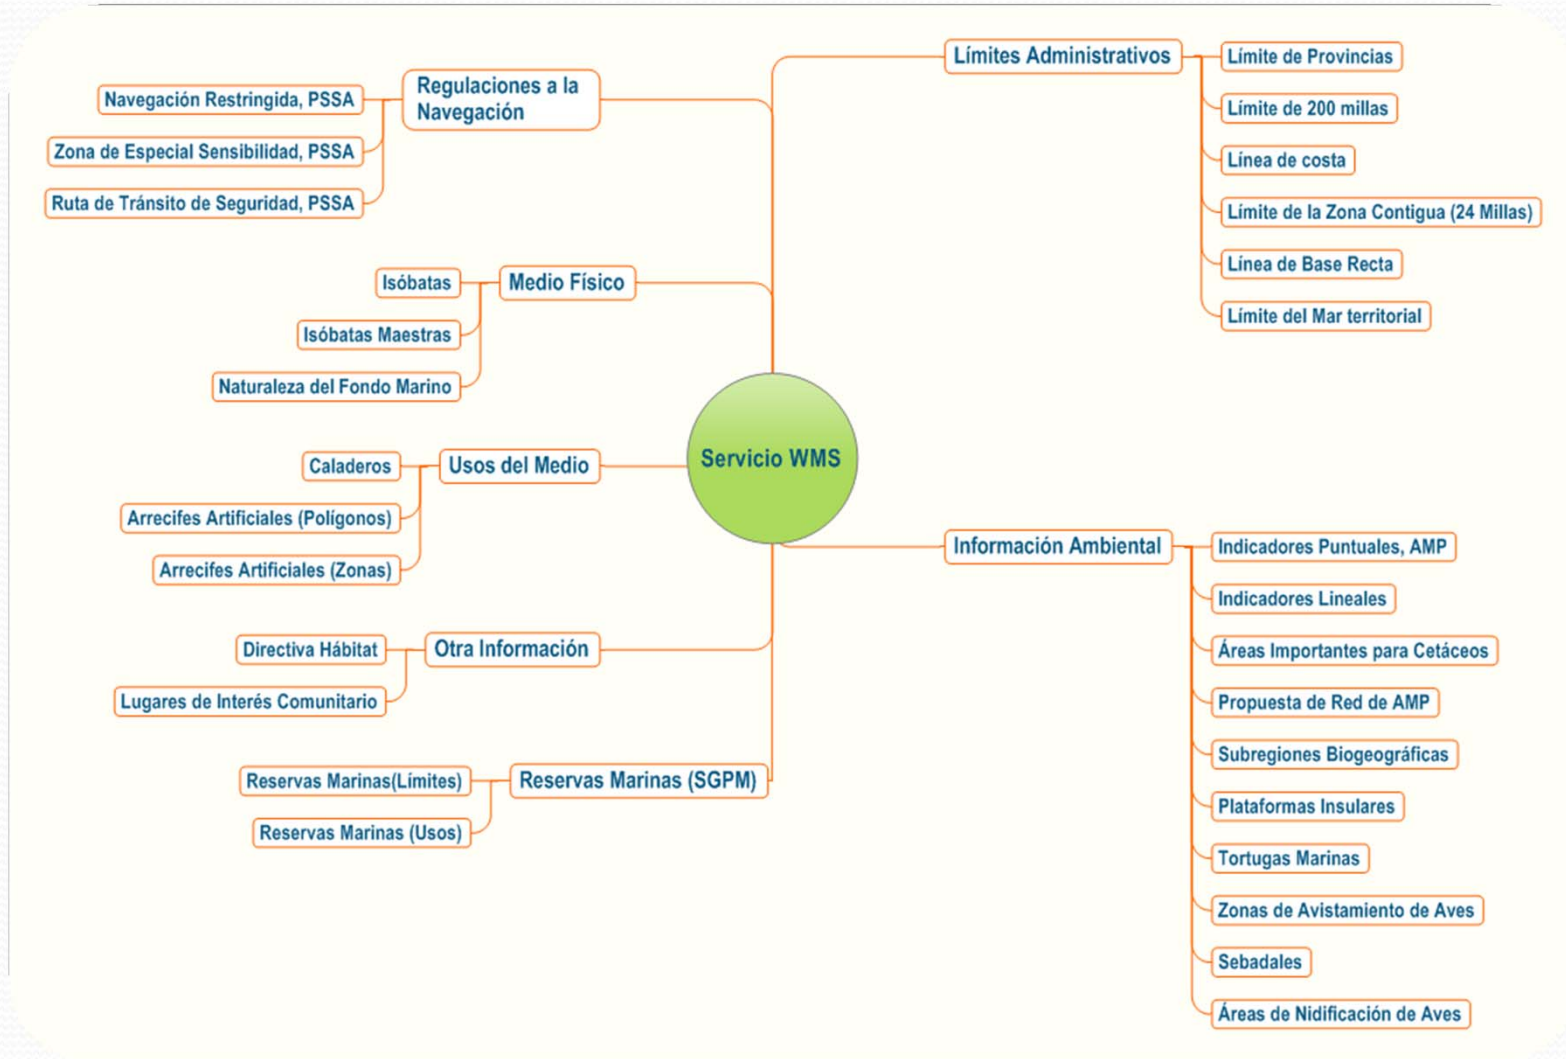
Servicio WMS

Regulaciones a la Navegación
Navegación Restringida, PSSA
Zona de Especial Sensibilidad, PSSA
Ruta de Tránsito de Seguridad, PSSA

Medio Físico
Isóbatas
Isóbatas Maestras
Naturaleza del Fondo Marino

Usos del Medio
Caladeros
Arrecifes Artificiales (Polígonos)
Arrecifes Artificiales (Zonas)

Otra Información
Directiva Hábitat
Lugares de Interés Comunitario

Reservas Marinas (SGPM)
Reservas Marinas(Límites)
Reservas Marinas (Usos)

Límites Administrativos
Límite de Provincias
Límite de 200 millas
Línea de costa
Límite de la Zona Contigua (24 Millas)
Línea de Base Recta
Límite del Mar territorial

Información Ambiental
Indicadores Puntuales, AMP
Indicadores Lineales
Áreas Importantes para Cetáceos
Propuesta de Red de AMP
Subregiones Biogeográficas
Plataformas Insulares
Tortugas Marinas
Zonas de Avistamiento de Aves
Sebadales
Áreas de Nidificación de Aves